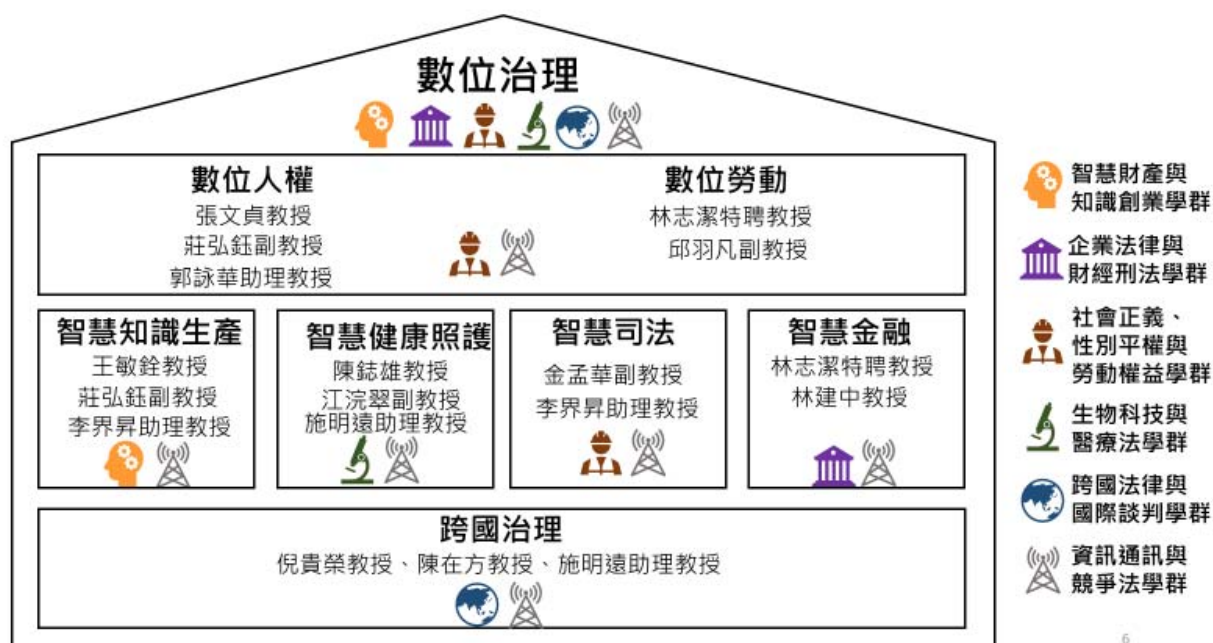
數位治理

數位人權
張文貞教授
莊弘鈺副教授
郭詠華助理教授

數位勞動
林志潔特聘教授
邱羽凡副教授

智慧知識生產
王敏銓教授
莊弘鈺副教授
李界昇助理教授

智慧健康照護
陳鈺雄教授
江浣翠副教授
施明遠助理教授

智慧司法
金孟華副教授
李界昇助理教授

智慧金融
林志潔特聘教授
林建中教授

跨國治理
倪貴榮教授、陳在方教授、施明遠助理教授

智慧財產與知識創業學群
企業法律與財經刑法學群
社會正義、性別平權與勞動權益學群
生物科技與醫療法學群
跨國法律與國際談判學群
資訊通訊與競爭法學群

6